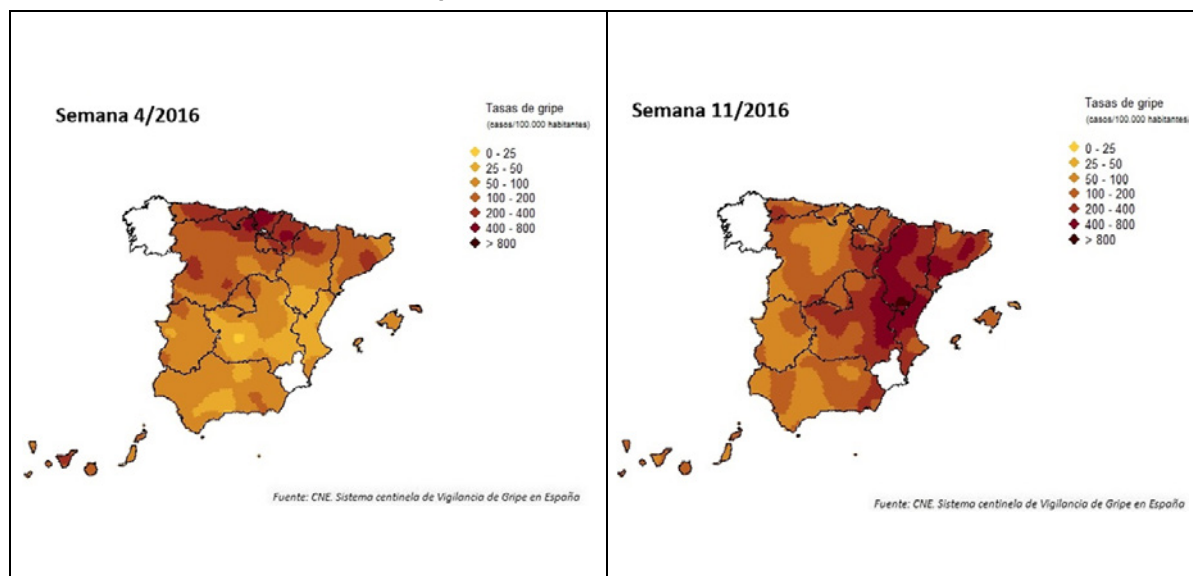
| Semana 4/2016 Tasas de gripe (casos/100.000 habitantes) 0 - 25 25 - 50 50 - 100 100 - 200 200 - 400 400 - 800 > 800 Fuente: CNE. Sistema centinela de Vigilancia de Gripe en España | Semana 11/2016 Tasas de gripe (casos/100.000 habitantes) 0 - 25 25 - 50 50 - 100 100 - 200 200 - 400 400 - 800 > 800 Fuente: CNE. Sistema centinela de Vigilancia de Gripe en España |
|---|---|